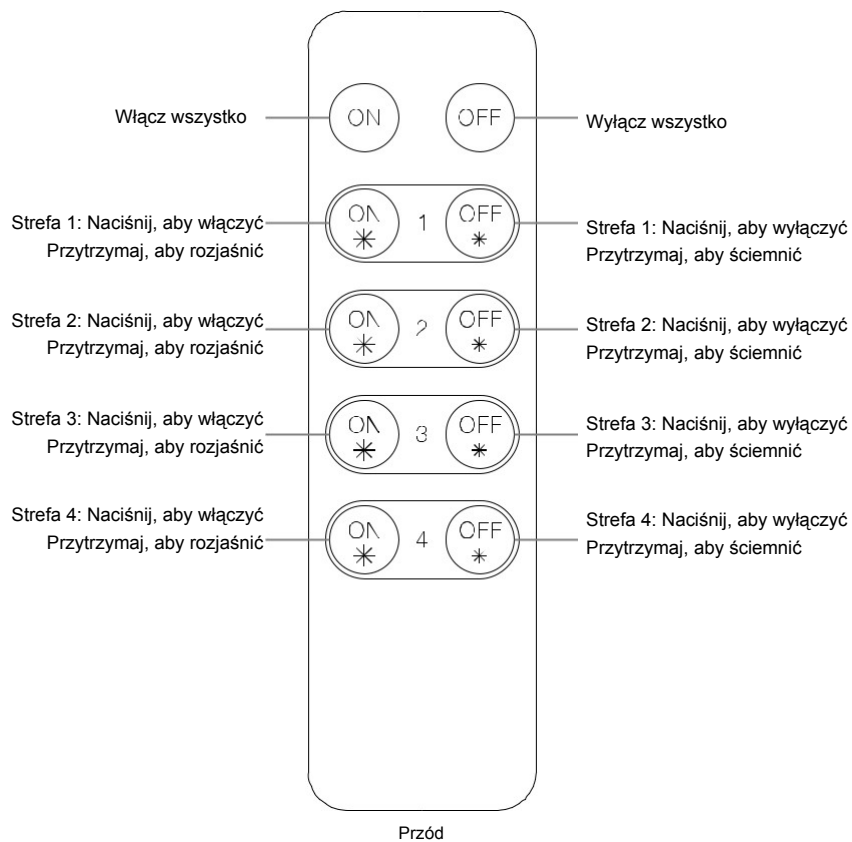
Włącz wszystko

ON

OFF

Wyłącz wszystko

Strefa 1: Naciśnij, aby włączyć
Przytrzymaj, aby rozjaśnić

ON

1

OFF

Strefa 1: Naciśnij, aby wyłączyć
Przytrzymaj, aby ściemnić

Strefa 2: Naciśnij, aby włączyć
Przytrzymaj, aby rozjaśnić

ON

2

OFF

Strefa 2: Naciśnij, aby wyłączyć
Przytrzymaj, aby ściemnić

Strefa 3: Naciśnij, aby włączyć
Przytrzymaj, aby rozjaśnić

ON

3

OFF

Strefa 3: Naciśnij, aby wyłączyć
Przytrzymaj, aby ściemnić

Strefa 4: Naciśnij, aby włączyć
Przytrzymaj, aby rozjaśnić

ON

4

OFF

Strefa 4: Naciśnij, aby wyłączyć
Przytrzymaj, aby ściemnić

Przód